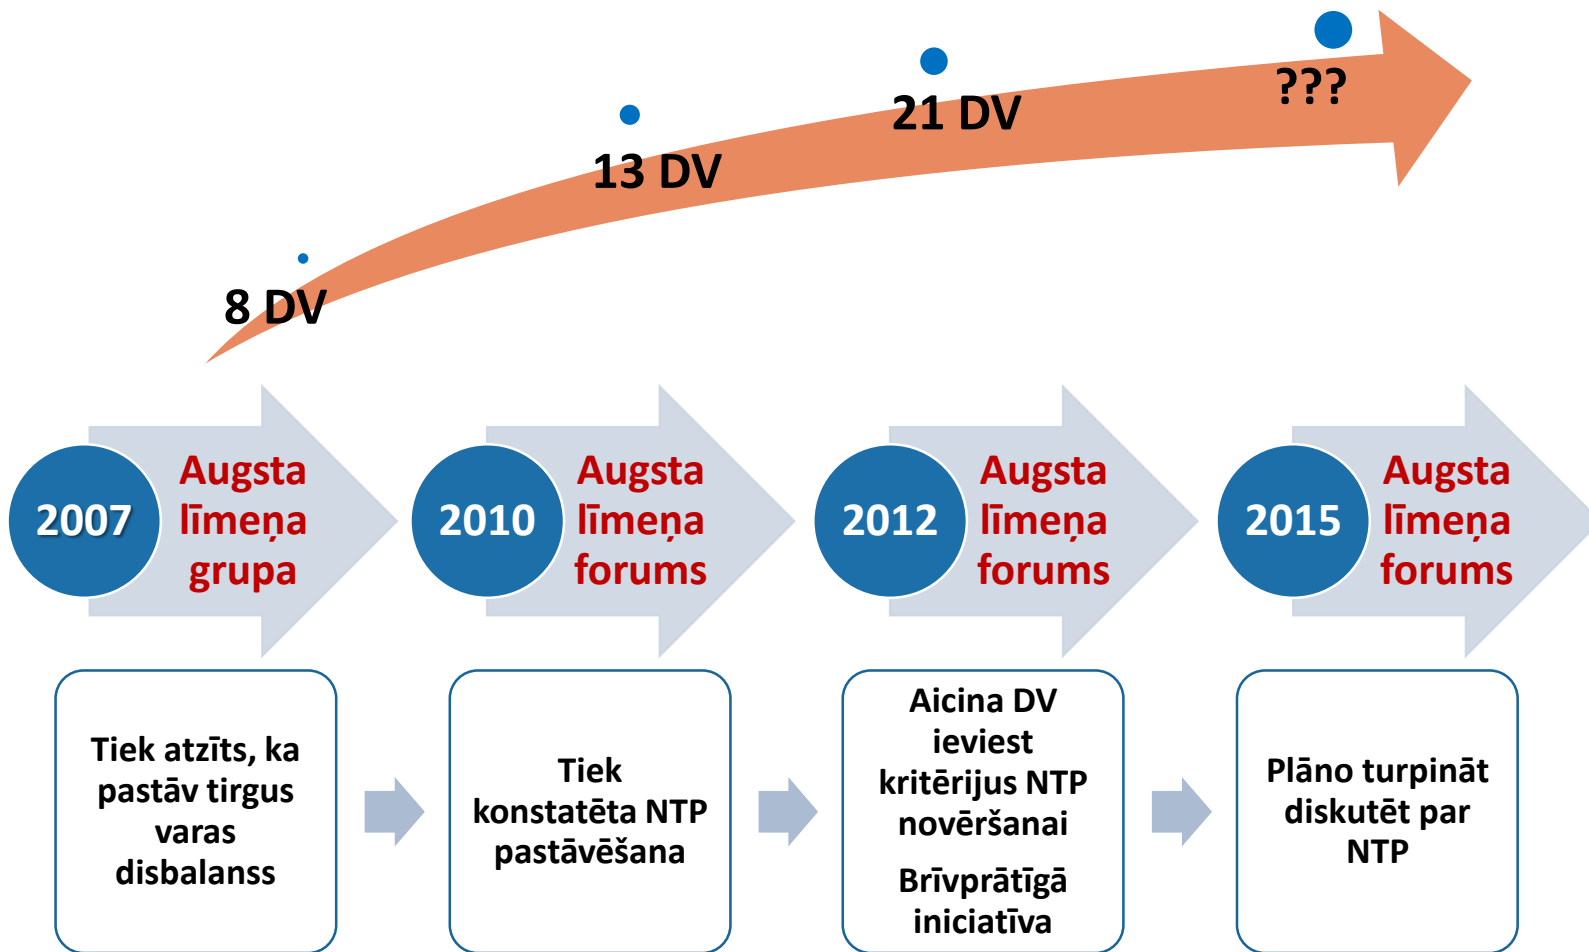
8 DV

13 DV

21 DV

???

2007 Augsta līmeņa grupa

2010 Augsta līmeņa forums

2012 Augsta līmeņa forums

2015 Augsta līmeņa forums

Tiek atzīts, ka pastāv tirgus varas disbalanss

Tiek konstatēta NTP pastāvēšana

Aicina DV ieviest kritērijus NTP novēršanai

Brīvprātīgā iniciatīva

Plāno turpināt diskutēt par NTP